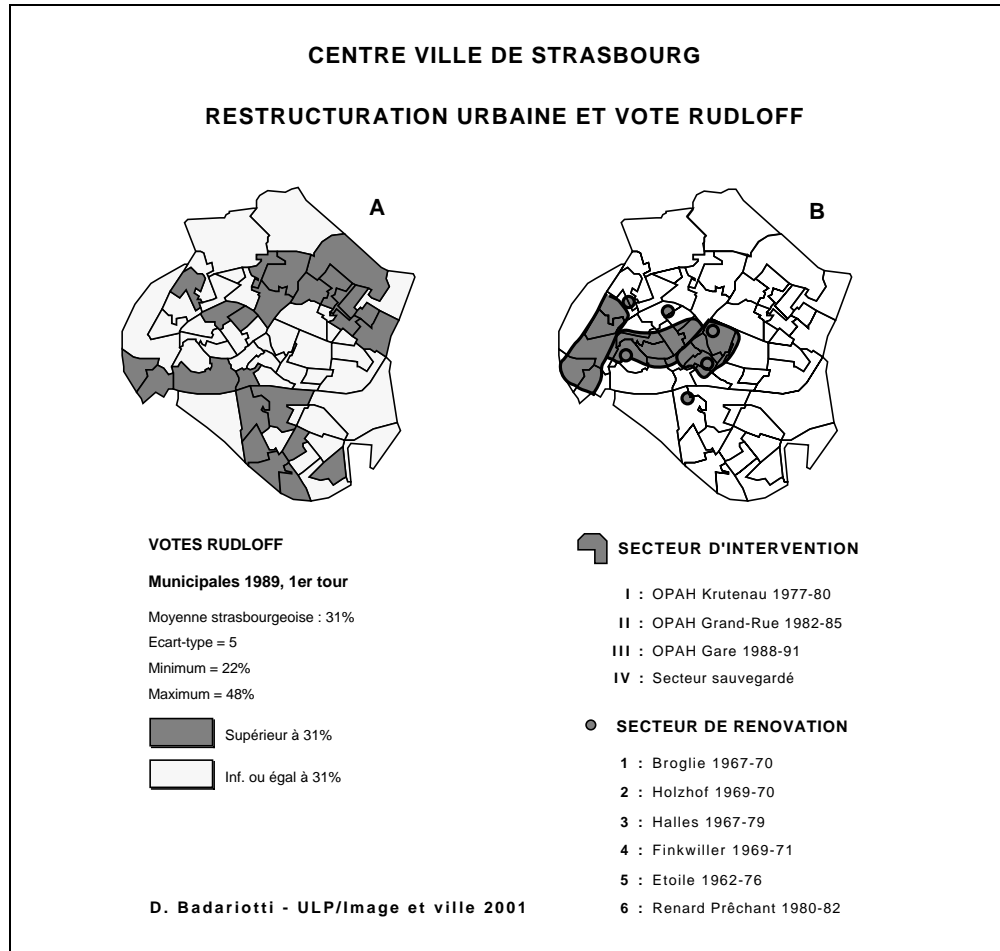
CENTRE VILLE DE STRASBOURG

RESTRUCTURATION URBAINE ET VOTE RUDLOFF

A

B

VOTES RUDLOFF

Municipales 1989, 1er tour

Moyenne strasbourgeoise : 31%

Ecart-type = 5

Minimum = 22%

Maximum = 48%

Supérieur à 31%

Inf. ou égal à 31%

D. Badariotti - ULP/Image et ville 2001

SECTEUR D'INTERVENTION

I : OPAH Krutenau 1977-80

II : OPAH Grand-Rue 1982-85

III : OPAH Gare 1988-91

IV : Secteur sauvegardé

SECTEUR DE RENOVATION

1 : Broglie 1967-70

2 : Holzhof 1969-70

3 : Halles 1967-79

4 : Finkwiller 1969-71

5 : Etoile 1962-76

6 : Renard Prêchant 1980-82